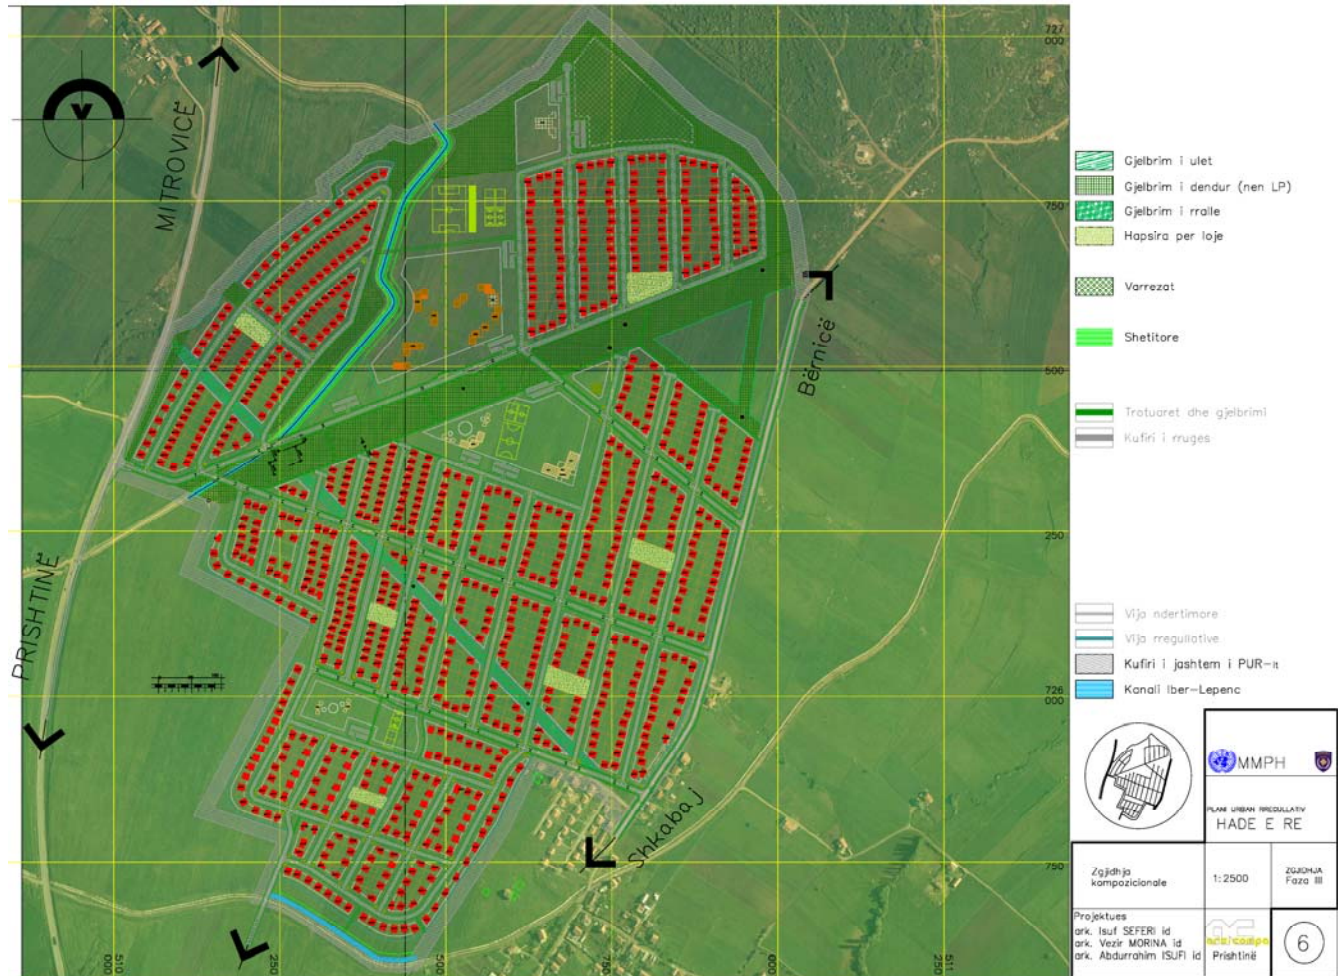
MITROVICË

Bërnicë

PRISHTINË

Shkabaj

727
000

750

500

250

726
000

750

510

250

500

750

000

250

511

Gjelbrim i ulet
Gjelbrim i dendur (nen LP)
Gjelbrim i rralle
Hapsira per loje
Varrezat
Shetitore
Trotuaret dhe gjelbrimi
Kufiri i rruges
Vija ndertimore
Vija rregullative
Kufiri i jashtem i PUR-it
Kanali Iber-Lepenc

MMPH

PLANI URBAN RREGULLATIV
HADE E RE

Zgjidhja kompozicionale

1:2500

ZGJIDHJA
Faza III

Projektues
ark. Isuf SEFERI id
ark. Vezir MORINA id
ark. Abdurrahim ISUFI id

arkicompa
Prishtinë

6